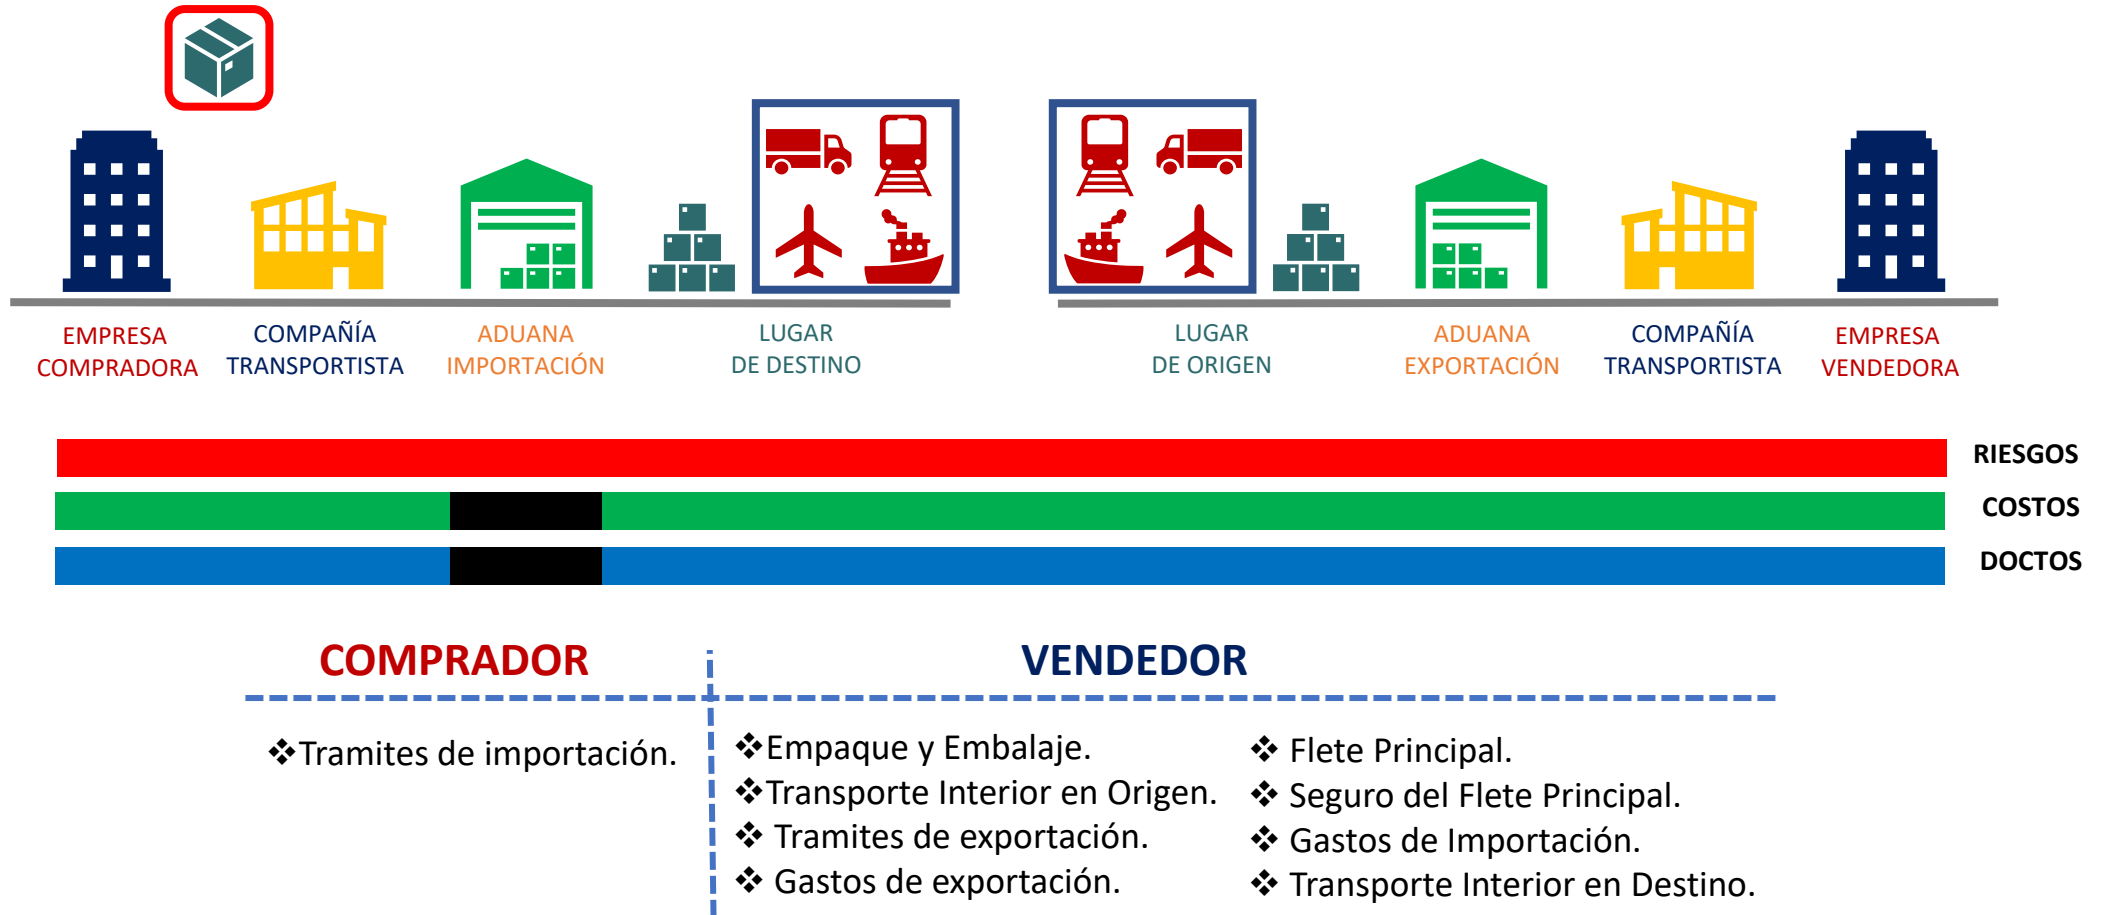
EMPRESA COMPRADORA

COMPAÑÍA TRANSPORTISTA

ADUANA IMPORTACIÓN

LUGAR DE DESTINO

LUGAR DE ORIGEN

ADUANA EXPORTACIÓN

COMPAÑÍA TRANSPORTISTA

EMPRESA VENDEDORA

RIESGOS

COSTOS

DOCTOS

COMPRADOR

VENDEDOR

❖Tramites de importación.

❖Empaque y Embalaje.
❖Transporte Interior en Origen.
❖ Tramites de exportación.
❖ Gastos de exportación.

❖ Flete Principal.
❖ Seguro del Flete Principal.
❖ Gastos de Importación.
❖ Transporte Interior en Destino.